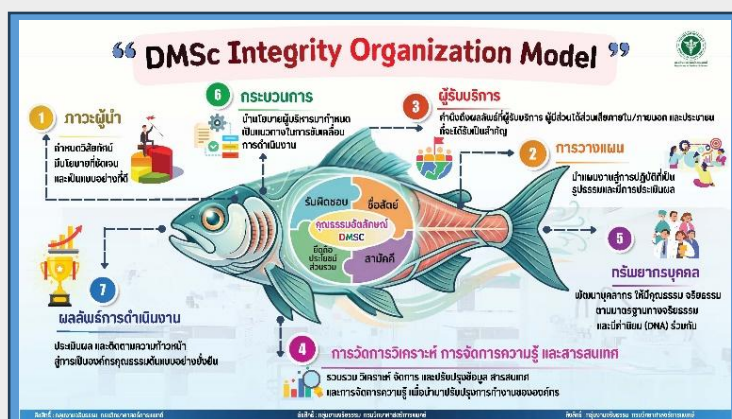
“ DMSc Integrity Organization Model ”

1 ภาวะผู้นำ
กำหนดวิสัยทัศน์ มีนโยบายที่ชัดเจน และเป็นแบบอย่างที่ดี

6 กระบวนการ
นำนโยบายผู้บริหารมากำหนด เป็นแนวทางในการขับเคลื่อน การดำเนินงาน

3 ผู้รับบริการ
คำนึงถึงผลลัพธ์ที่ผู้รับบริการ ผู้มีส่วนได้ส่วนเสียภายใน/ภายนอก และประชาชน ทั้งได้รับเป็นสำคัญ

2 การวางแผน
นำแผนงานสู่การปฏิบัติที่เป็น รูปธรรมและมีการประเมินผล

รับผิดชอบ
ซื่อสัตย์
คุณธรรมอัตลักษณ์ DMSC
ยึดถือประโยชน์ส่วนรวม
สามัคคี

5 ทรัพยากรบุคคล
พัฒนาบุคลากร ให้มีคุณธรรม จริยธรรม ตามมาตรฐานทางจริยธรรม และมีค่านิยม (DNA) ร่วมกัน

7 ผลลัพธ์การดำเนินงาน
ประเมินผล และติดตามความก้าวหน้า สู่การเป็นองค์กรคุณธรรมต้นแบบอย่างยั่งยืน

4 การวัดการวิเคราะห์ การจัดการความรู้ และสารสนเทศ
รวบรวม วิเคราะห์ จัดการ และปรับปรุงข้อมูล สารสนเทศ และการจัดการความรู้ เพื่อนำมาปรับปรุงการทำงานขององค์กร

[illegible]